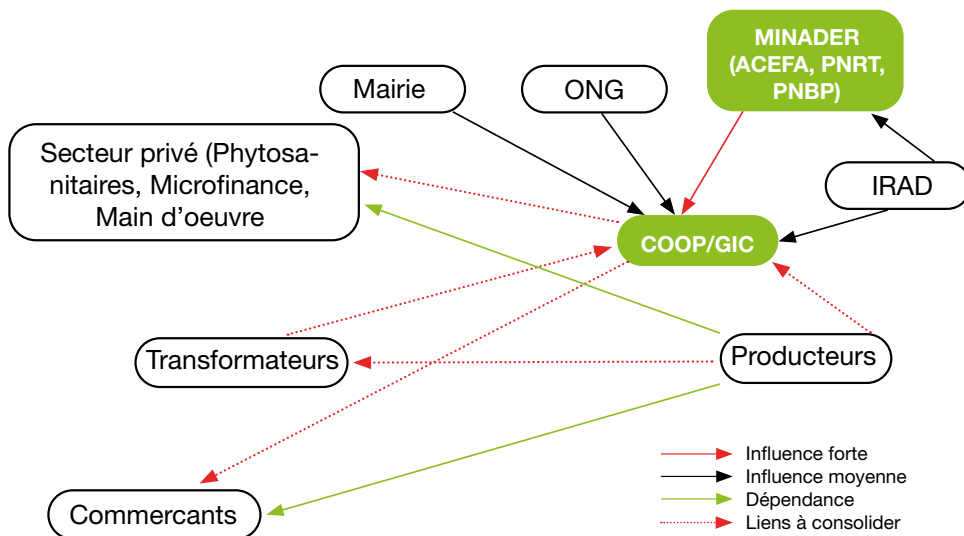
MINADER (ACEFA, PNRT, PNBP)

Mairie

ONG

Secteur privé (Phytosanitaires, Microfinance, Main d'oeuvre

IRAD

COOP/GIC

Transformateurs

Producteurs

Commercants

Influence forte
Influence moyenne
Dépendance
Liens à consolider